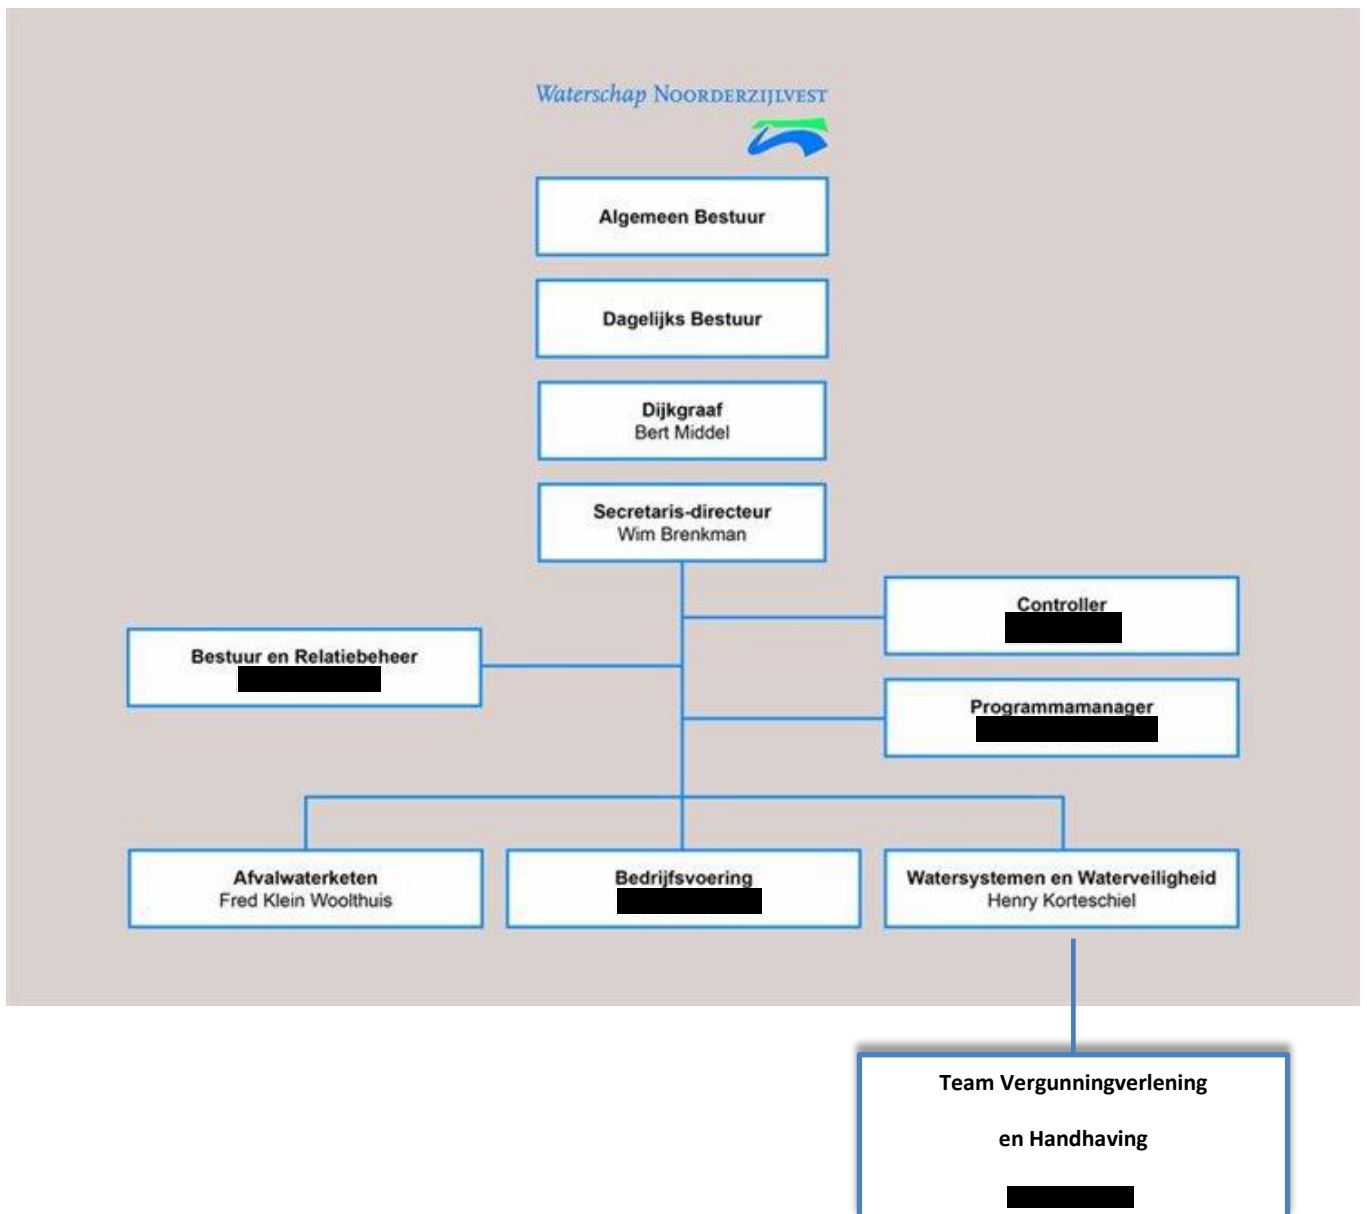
Waterschap Noorderzijlvest

Algemeen Bestuur

Dagelijks Bestuur

Dijkgraaf
Bert Middel

Secretaris-directeur
Wim Brenkman

Bestuur en Relatiebeheer
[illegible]

Controller
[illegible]

Programmamanager
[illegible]

Afvalwaterketen
Fred Klein Woolthuis

Bedrijfsvoering
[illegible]

Watersystemen en Waterveiligheid
Henry Korteschiel

Team Vergunningverlening

en Handhaving

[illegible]